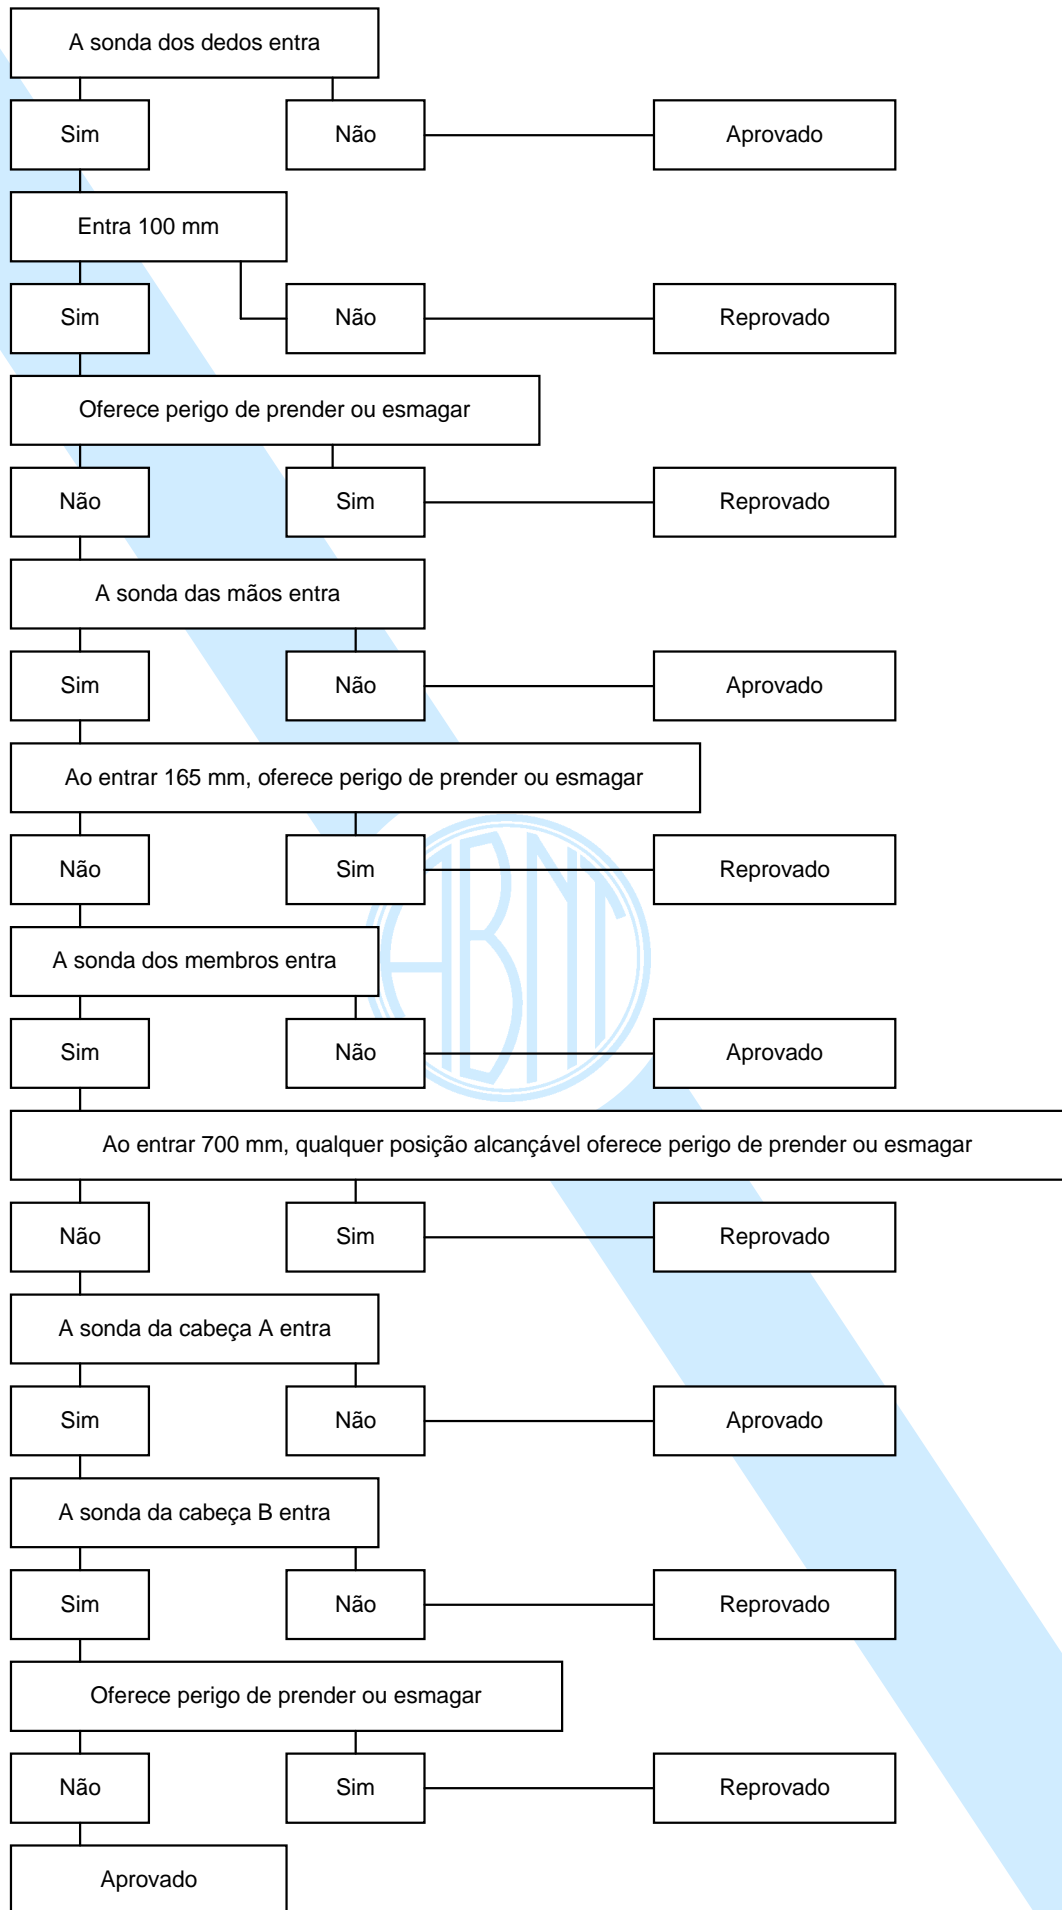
A sonda dos dedos entra

Sim

Não

Aprovado

Entra 100 mm

Sim

Não

Reprovado

Oferece perigo de prender ou esmagar

Não

Sim

Reprovado

A sonda das mãos entra

Sim

Não

Aprovado

Ao entrar 165 mm, oferece perigo de prender ou esmagar

Não

Sim

Reprovado

A sonda dos membros entra

Sim

Não

Aprovado

Ao entrar 700 mm, qualquer posição alcançável oferece perigo de prender ou esmagar

Não

Sim

Reprovado

A sonda da cabeça A entra

Sim

Não

Aprovado

A sonda da cabeça B entra

Sim

Não

Reprovado

Oferece perigo de prender ou esmagar

Não

Sim

Reprovado

Aprovado